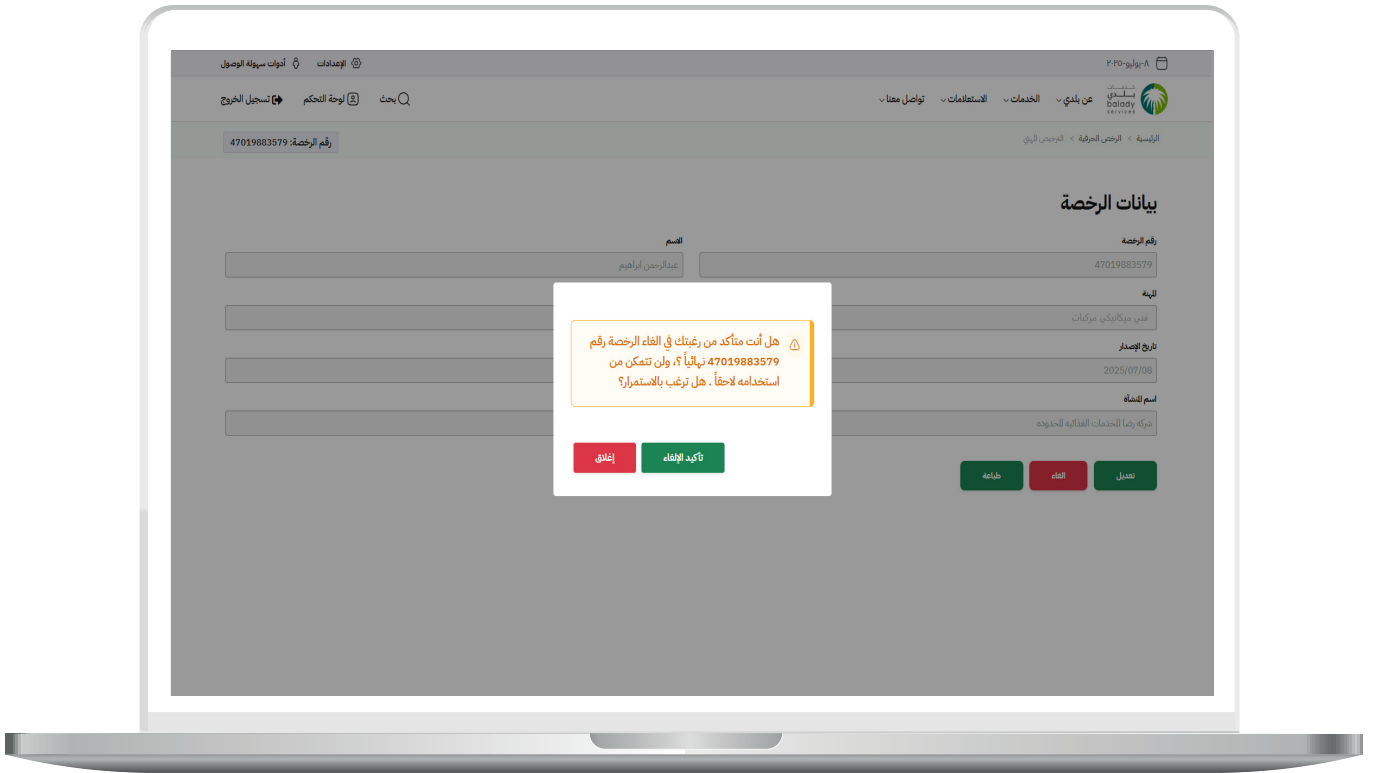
٨-يوليو-٢٠٢٥

الإعدادات
أدوات سهولة الوصول

خدمات بلدي
balady SERVICES

عن بلدي
الخدمات
الاستعلامات
تواصل معنا

بحث
لوحة التحكم
تسجيل الخروج

الرئيسية > الرخص الحرفية > الترخيص المهني

رقم الرخصة: 47019883579

بيانات الرخصة

رقم الرخصة
47019883579

الاسم
عبدالرحمن ابراهيم

المهنة
فني ميكانيكي مركبات

تاريخ الإصدار
2025/07/08

اسم المنشأة
شركة رضا للخدمات الغذائية المحدودة

هل أنت متأكد من رغبتك في الغاء الرخصة رقم 47019883579 نهائياً ؟، ولن تتمكن من استخدامه لاحقاً . هل ترغب بالاستمرار؟

تأكيد الإلغاء
إغلاق

تعديل
الغاء
طباعة